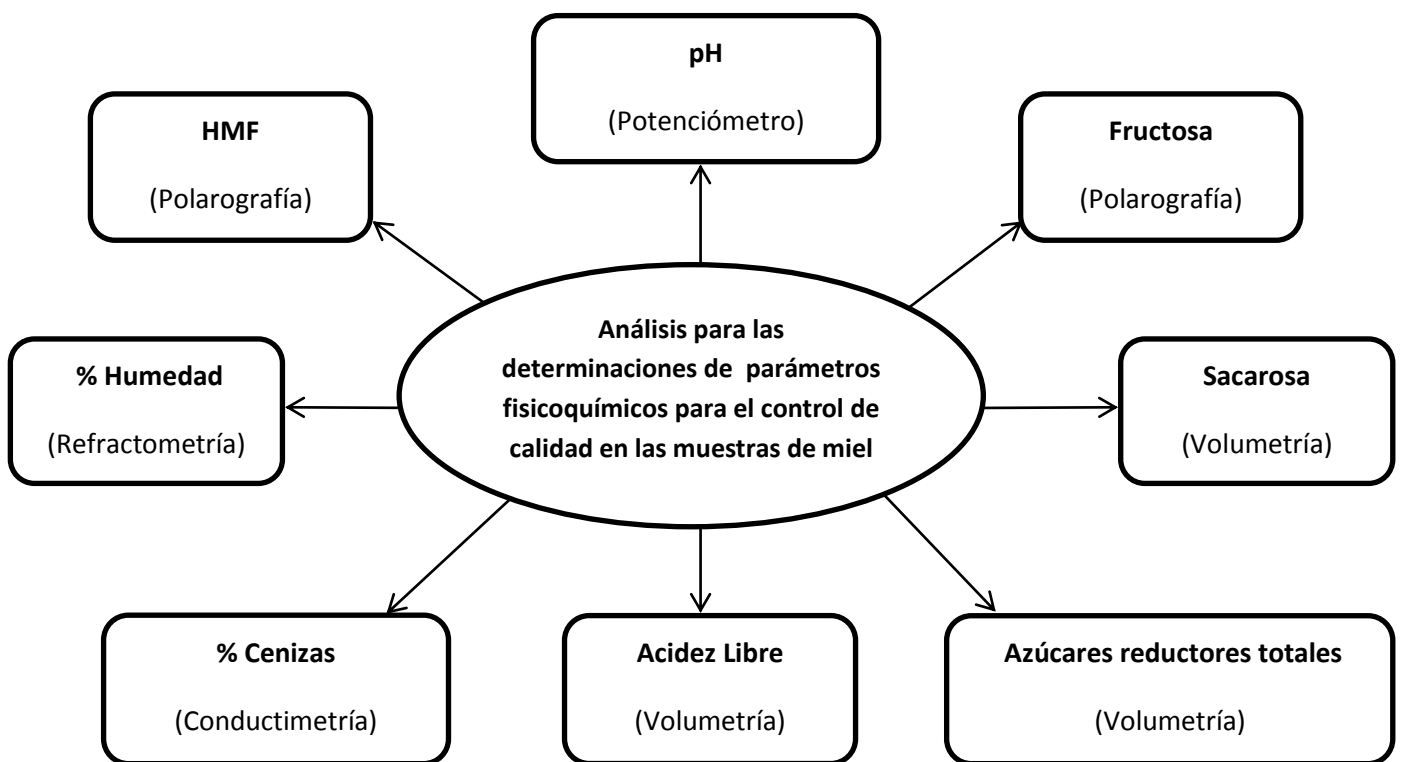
pH

(Potenciómetro)

HMF

(Polarografía)

Fructosa

(Polarografía)

Análisis para las determinaciones de parámetros fisicoquímicos para el control de calidad en las muestras de miel

% Humedad

(Refractometría)

Sacarosa

(Volumetría)

% Cenizas

(Conductimetría)

Acidez Libre

(Volumetría)

Azúcares reductores totales

(Volumetría)